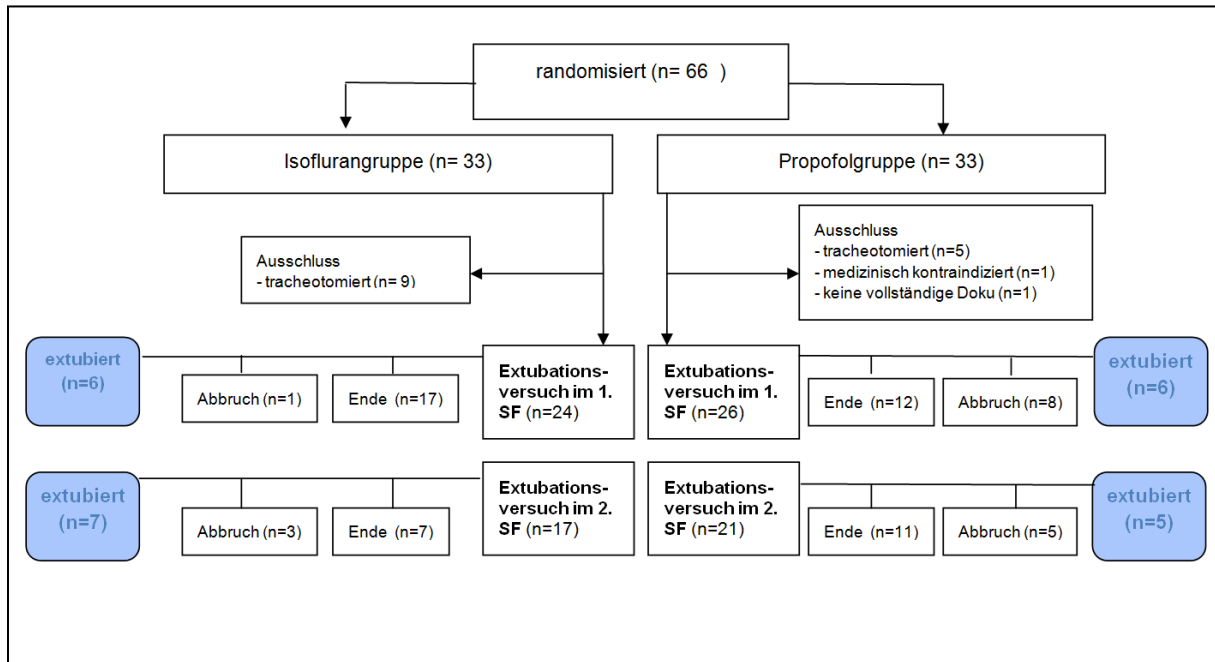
randomisiert (n= 66 )

Isoflurangruppe (n= 33)

Propofolgruppe (n= 33)

Ausschluss
- tracheotomiert (n= 9)

Ausschluss
- tracheotomiert (n=5)
- medizinisch kontraindiziert (n=1)
- keine vollständige Doku (n=1)

extubiert (n=6)

Abbruch (n=1)

Ende (n=17)

Extubationsversuch im 1. SF (n=24)

Extubationsversuch im 1. SF (n=26)

Ende (n=12)

Abbruch (n=8)

extubiert (n=6)

extubiert (n=7)

Abbruch (n=3)

Ende (n=7)

Extubationsversuch im 2. SF (n=17)

Extubationsversuch im 2. SF (n=21)

Ende (n=11)

Abbruch (n=5)

extubiert (n=5)